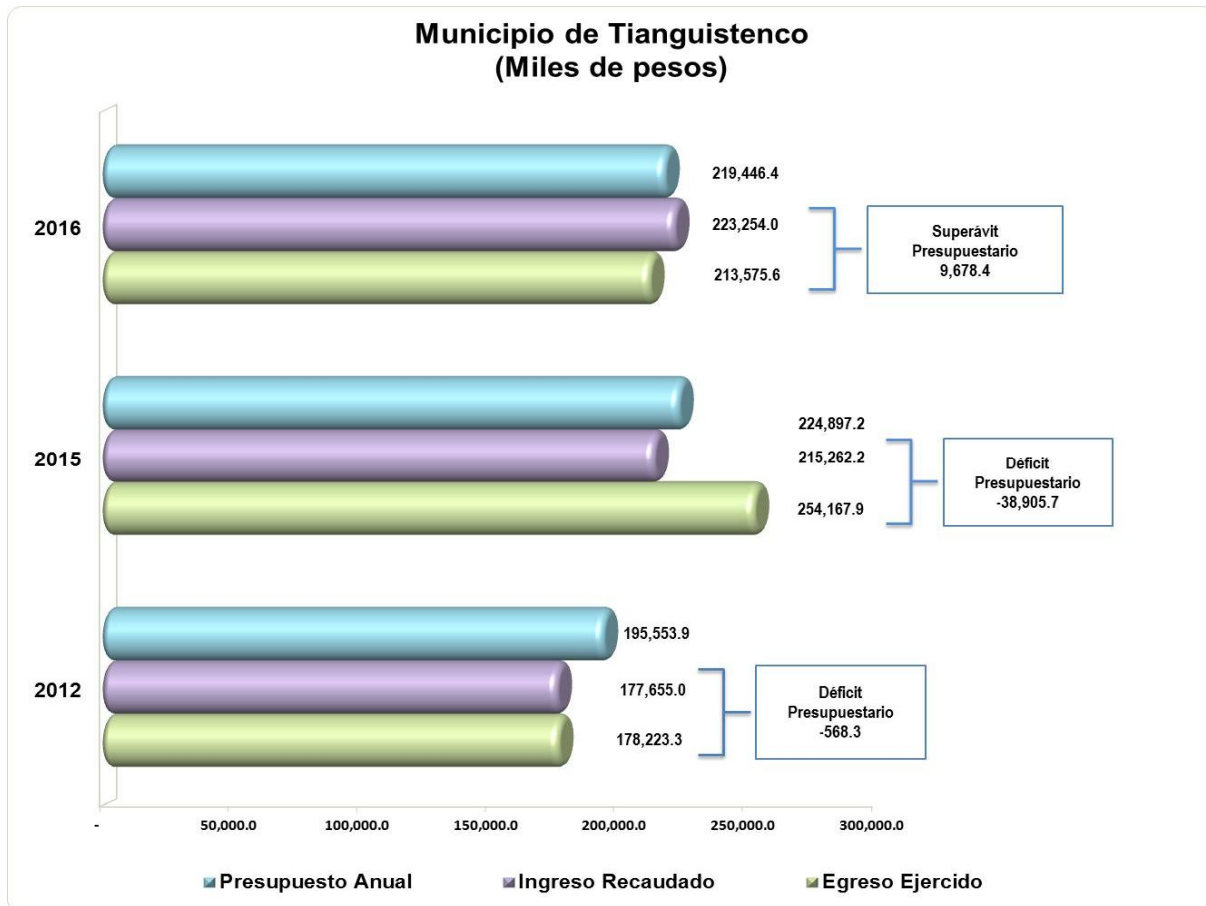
Municipio de Tianguistenco
(Miles de pesos)

2016
219,446.4
223,254.0
213,575.6
Superávit Presupuestario 9,678.4

2015
224,897.2
215,262.2
254,167.9
Déficit Presupuestario -38,905.7

2012
195,553.9
177,655.0
178,223.3
Déficit Presupuestario -568.3

- 50,000.0 100,000.0 150,000.0 200,000.0 250,000.0 300,000.0

Presupuesto Anual
Ingreso Recaudado
Egreso Ejercido